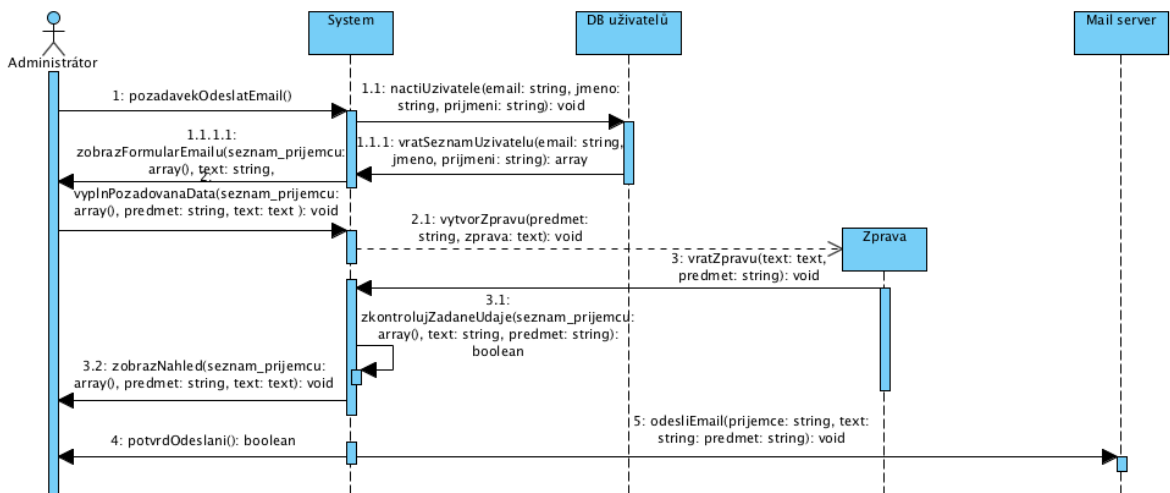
Administrátor

System

DB uživatelů

Mail server

1: pozadavekOdeslatEmail()

1.1: nactiUzivatele(email: string, jmeno: string, prijmeni: string): void

1.1.1: vratSeznamUzivatelu(email: string, jmeno, prijmeni: string): array

1.1.1.1: zobrazFormularEmailu(seznam_prijemcu: array(), text: string,

2: vyplnPozadovanaData(seznam_prijemcu: array(), predmet: string, text: text ): void

2.1: vytvorZpravu(predmet: string, zprava: text): void

Zprava

3: vratZpravu(text: text, predmet: string): void

3.1: zkontrolujZadaneUdaje(seznam_prijemcu: array(), text: string, predmet: string): boolean

3.2: zobrazNahled(seznam_prijemcu: array(), predmet: string, text: text): void

5: odesliEmail(prijemce: string, text: string: predmet: string): void

4: potvrdOdeslani(): boolean